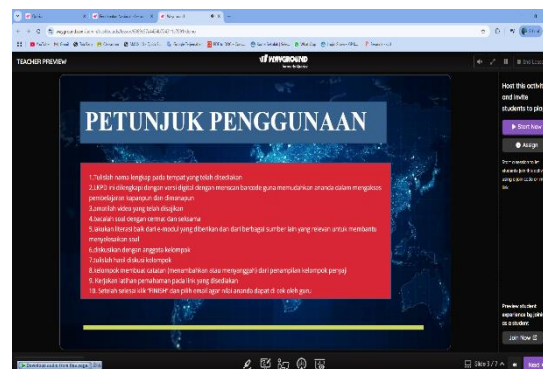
TEACHER PREVIEW

WAYGROUND

PETUNJUK PENGGUNAAN

1.Tuliskan nama lengkap pada tempat yang telah disediakan
2.LKPD ini dilengkapi dengan versi digital dengan menscan barcode guna memudahkan ananda dalam mengakses pembelajaran kapanpun dan dimanapun
3.amatilah video yang telah disajikan
4.bacalah soal dengan cermat dan seksama
5.lakukan literasi baik dari e-modul yang diberikan dan dari berbagai sumber lain yang relevan untuk membantu menyelesaikan soal
6.diskusikan dengan anggota kelompok
7.tulislah hasil diskusi kelompok
8.kelompok membuat catatan (menambahkan atau menyanggah) dari penampilan kelompok penyaji
9. Kerjakan latihan pemahaman pada link yang disediakan
10. Setelah selesai klik "FINISH" dan pilih email agar nilai ananda dapat di cek oleh guru.

Host this activity and invite students to play

Start Now

Assign

Preview student experience by joining as a student.

Join Now

Slide 3 / 7

Next